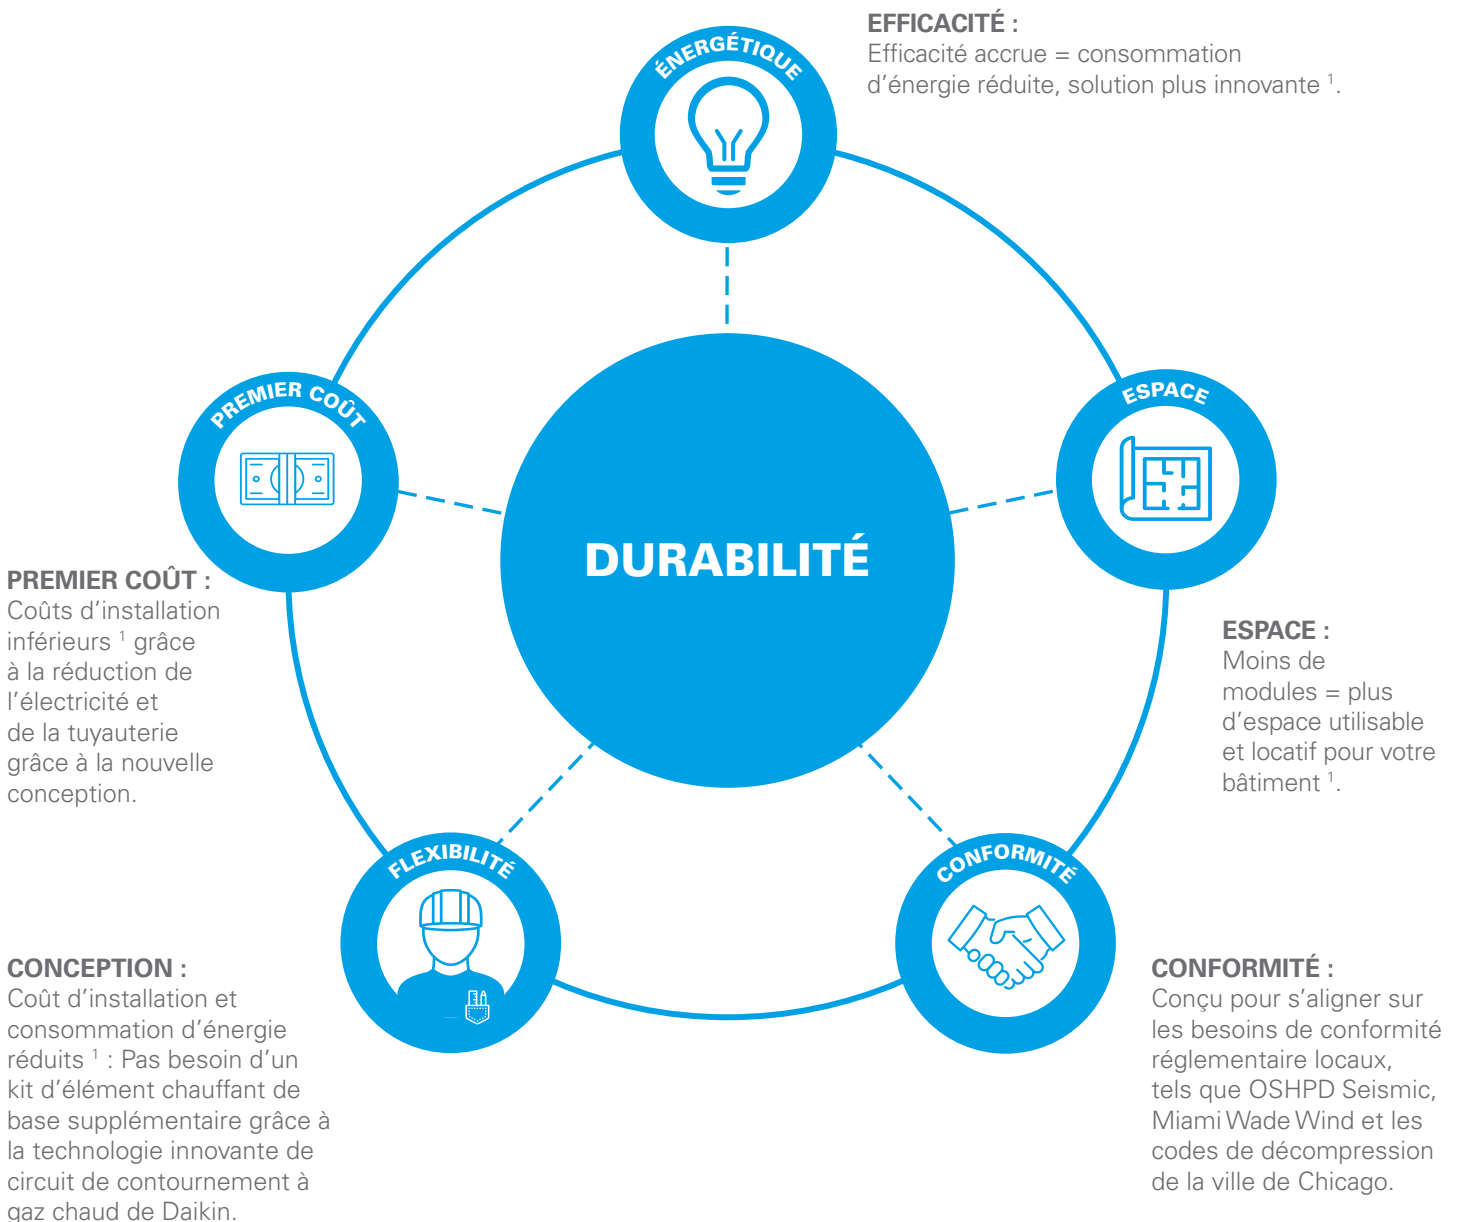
ÉNERGÉTIQUE

EFFICACITÉ :
Efficacité accrue = consommation d'énergie réduite, solution plus innovante $^1$.

PREMIER COÛT

ESPACE

DURABILITÉ

PREMIER COÛT :
Coûts d'installation inférieurs $^1$ grâce à la réduction de l'électricité et de la tuyauterie grâce à la nouvelle conception.

ESPACE :
Moins de modules = plus d'espace utilisable et locatif pour votre bâtiment $^1$.

FLEXIBILITÉ

CONFORMITÉ

CONCEPTION :
Coût d'installation et consommation d'énergie réduits $^1$ : Pas besoin d'un kit d'élément chauffant de base supplémentaire grâce à la technologie innovante de circuit de contournement à gaz chaud de Daikin.

CONFORMITÉ :
Conçu pour s'aligner sur les besoins de conformité réglementaire locaux, tels que OSHPD Seismic, Miami Wade Wind et les codes de décompression de la ville de Chicago.